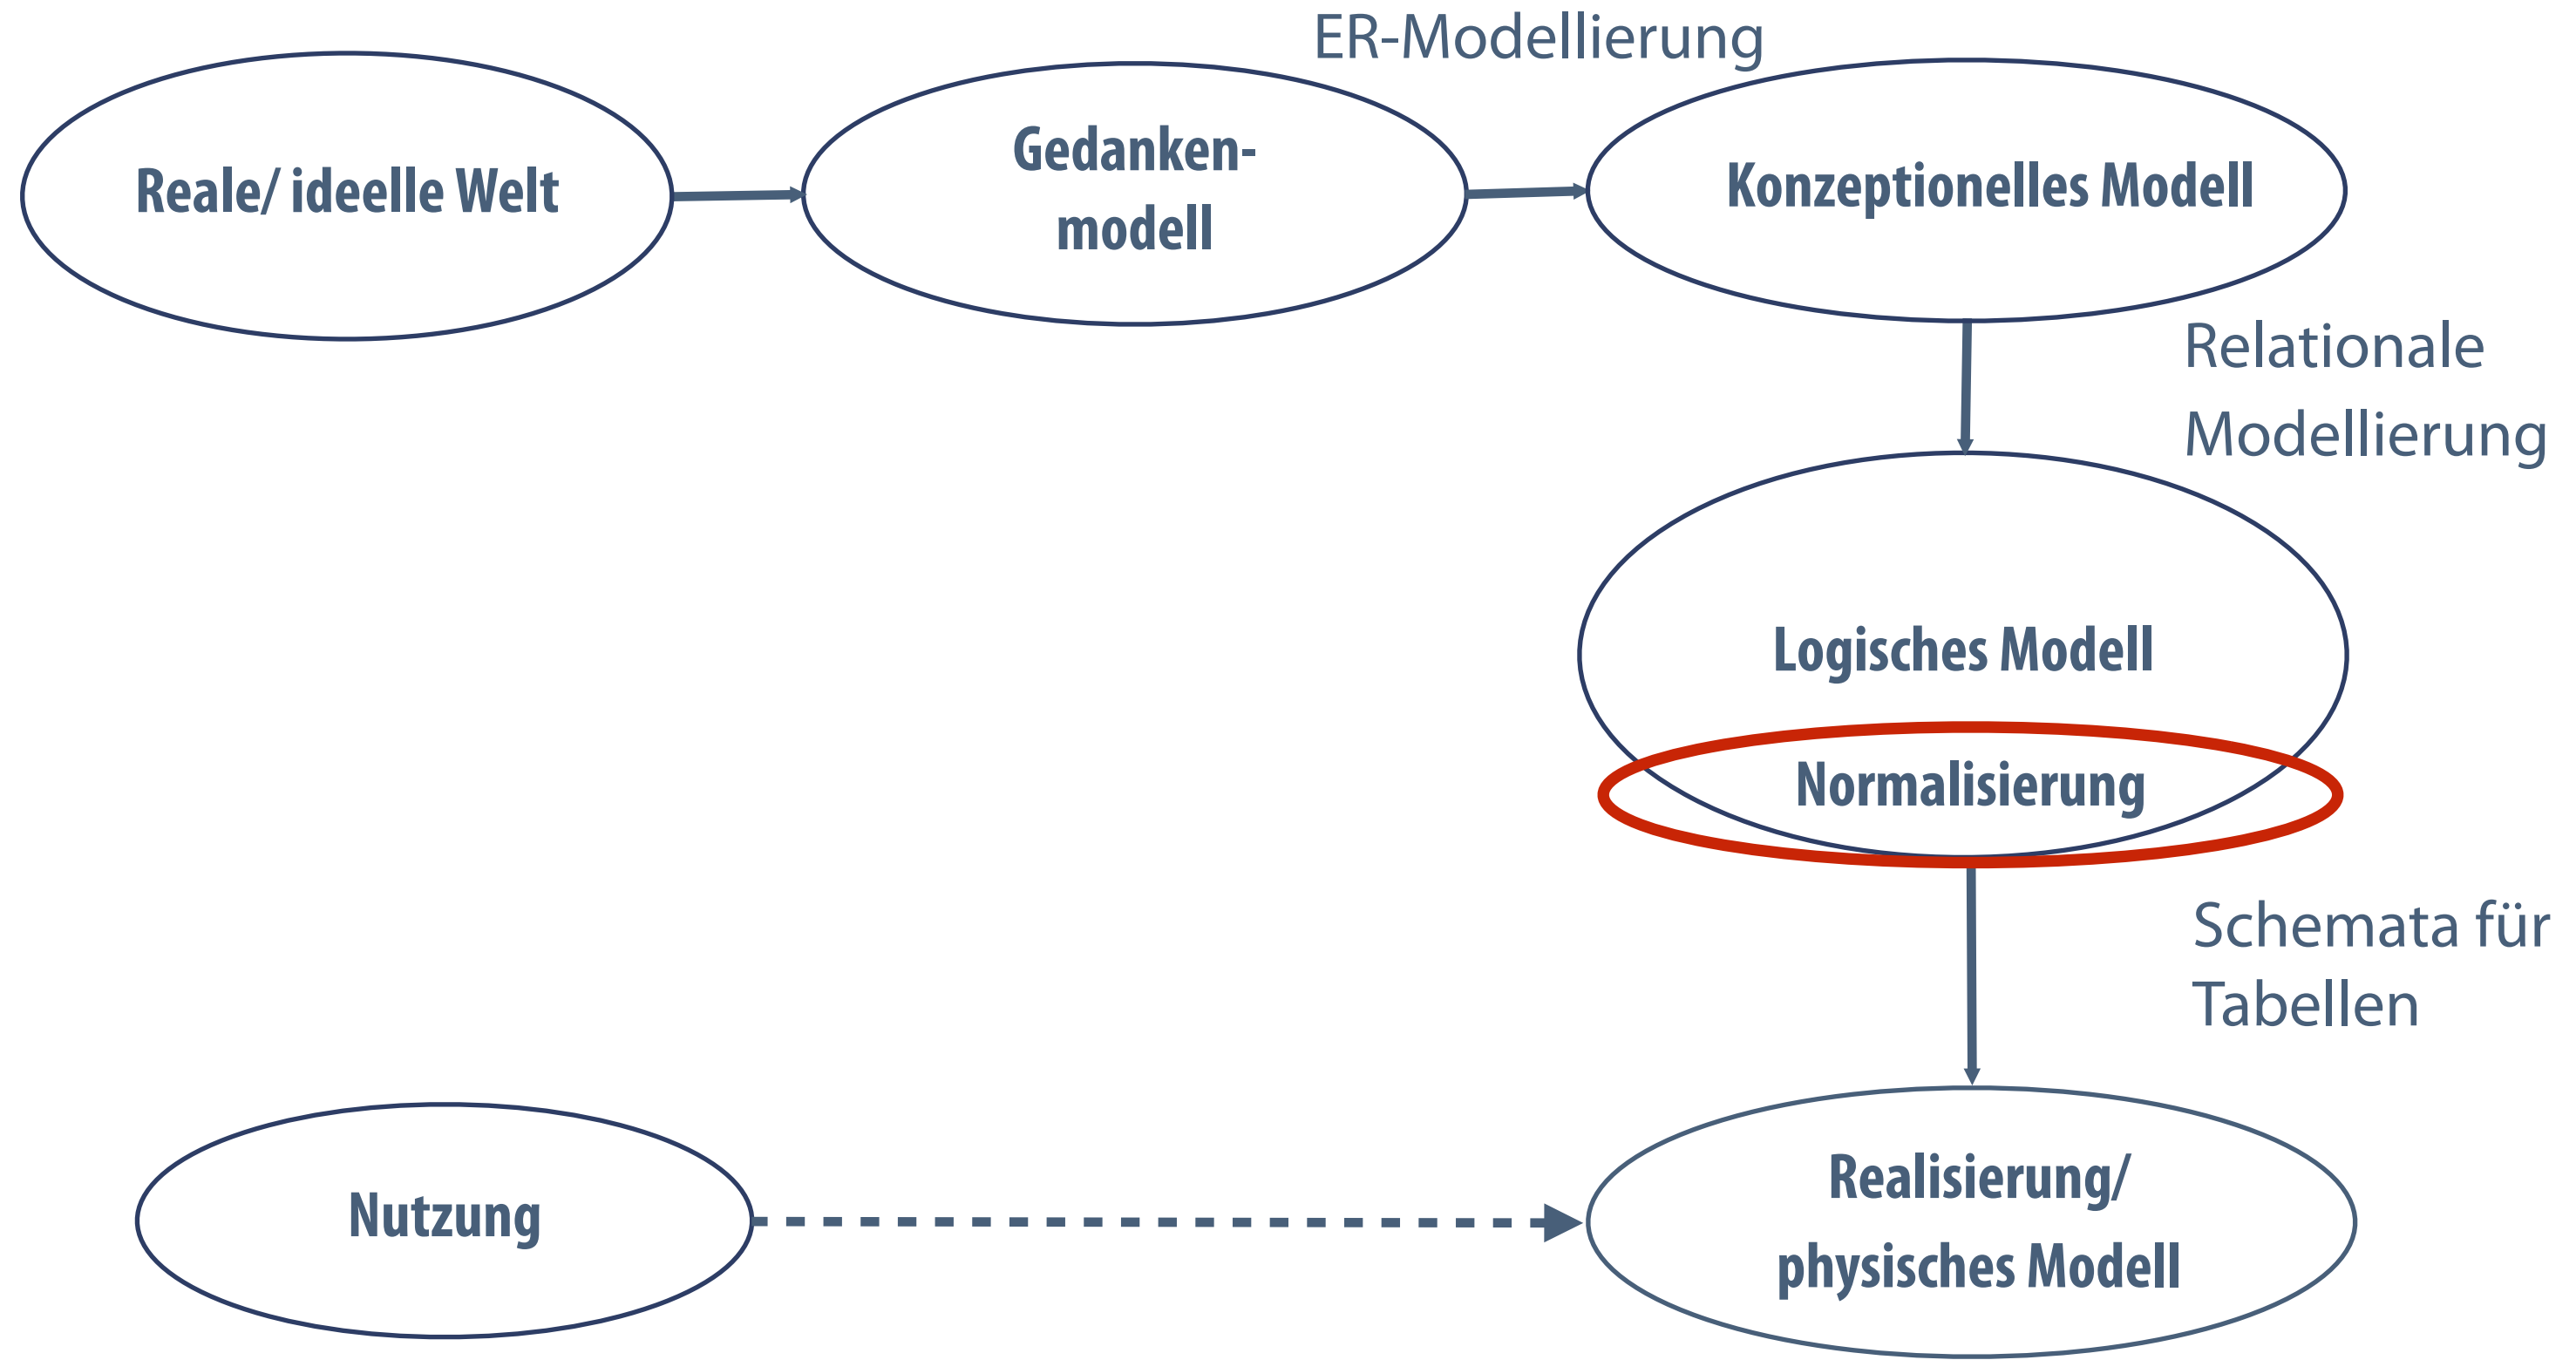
ER-Modellierung

Reale/ ideelle Welt

Gedanken-
modell

Konzeptionelles Modell

Relationale
Modellierung

Logisches Modell

Normalisierung

Schemata für
Tabellen

Nutzung

Realisierung/
physisches Modell